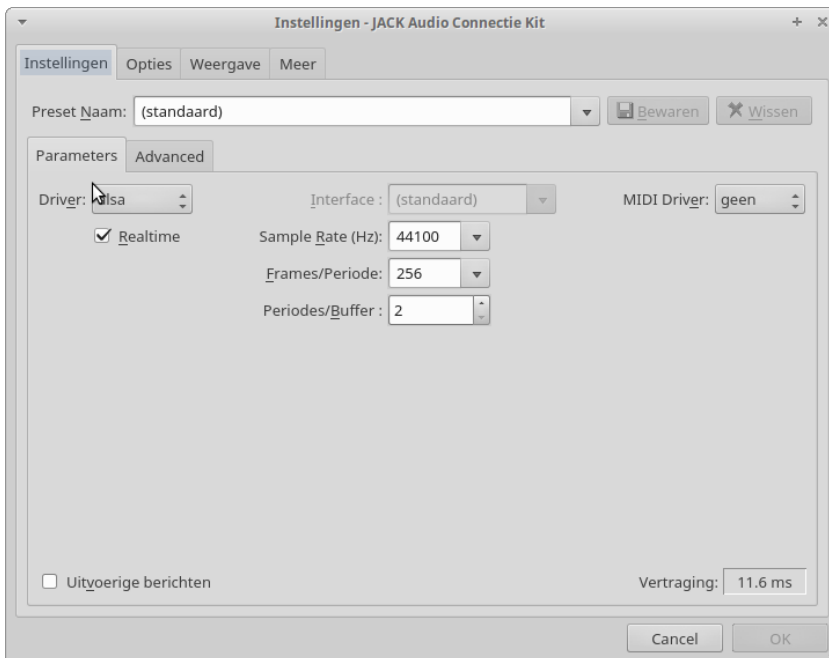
Instellingen - JACK Audio Connectie Kit

Instellingen | Opties | Weergave | Meer

Preset Naam: (standaard) Bewaren Wissen

Parameters | Advanced

Driver: alsa

Interface : (standaard)

MIDI Driver: geen

Realtime

Sample Rate (Hz): 44100

Frames/Periode: 256

Periodes/Buffer : 2

Uitvoerige berichten

Vertraging: 11.6 ms

Cancel OK